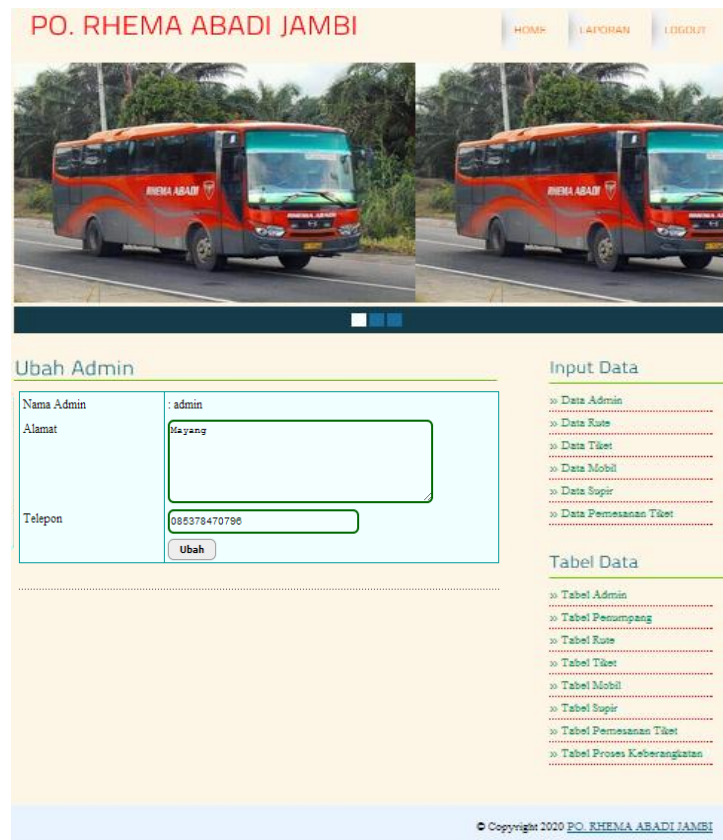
PO. RHEMA ABADI JAMBI

HOME LAPORAN LOGOUT

RHEMA ABADI

Ubah Admin

| | |
|---|---|
| Nama Admin | : admin |
| Alamat | Mayang |
| Telepon | 085378470796 |
| | Ubah |

Input Data

» Data Admin
» Data Rute
» Data Tiket
» Data Mobil
» Data Supir
» Data Pemesanan Tiket

Tabel Data

» Tabel Admin
» Tabel Penumpang
» Tabel Rute
» Tabel Tiket
» Tabel Mobil
» Tabel Supir
» Tabel Pemesanan Tiket
» Tabel Proses Keberangkatan

© Copyright 2020 PO. RHEMA ABADI JAMBI